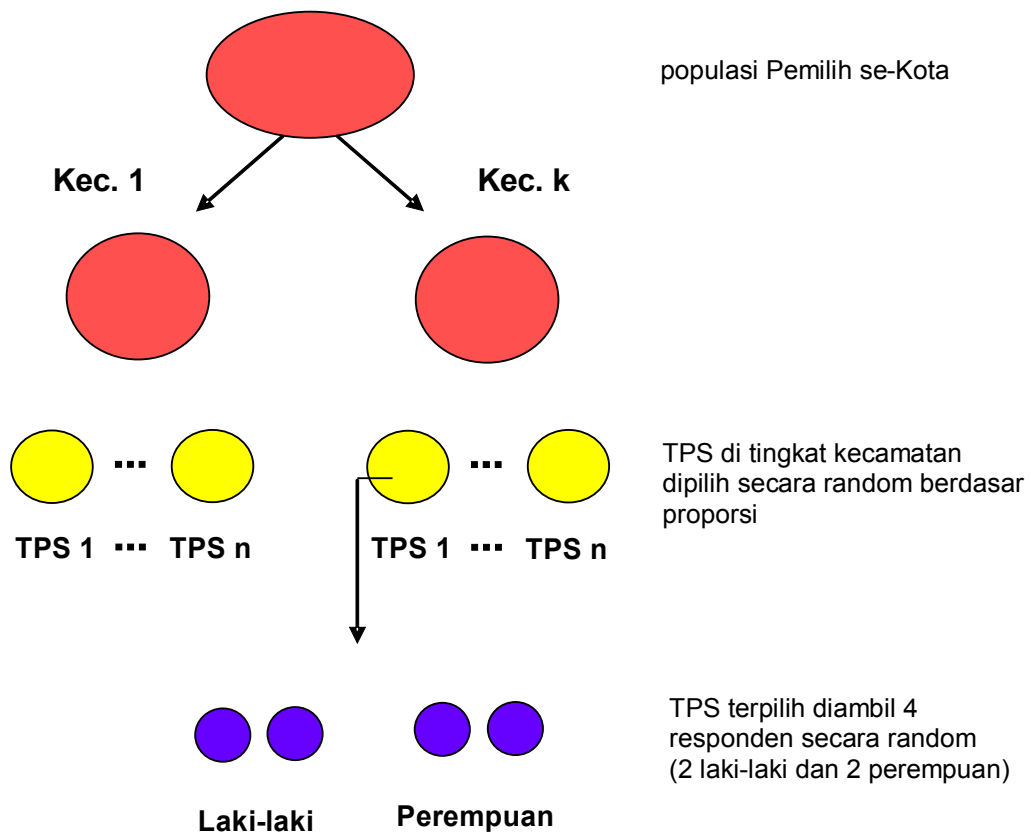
populasi Pemilih se-Kota

Kec. 1

Kec. k

... ...

TPS di tingkat kecamatan dipilih secara random berdasar proporsi

TPS 1 ··· TPS n

TPS 1 ··· TPS n

TPS terpilih diambil 4 responden secara random (2 laki-laki dan 2 perempuan)

Laki-laki

Perempuan